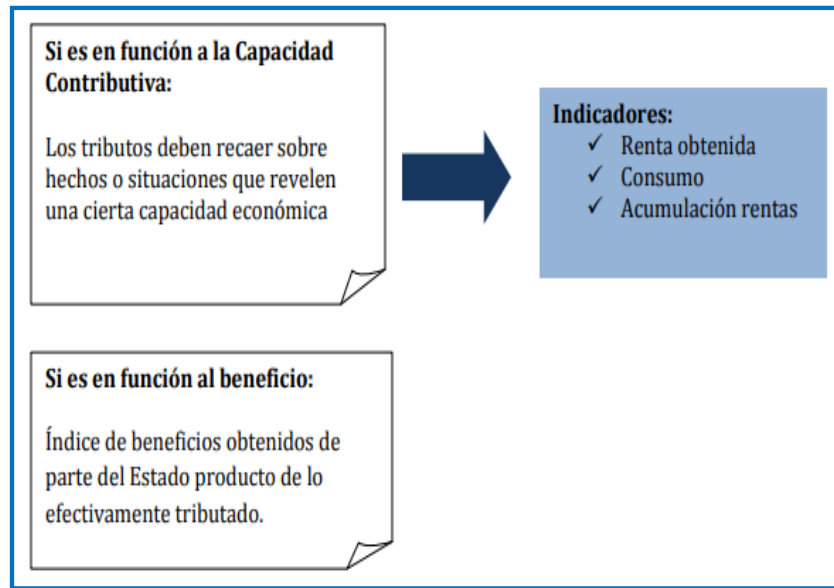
Si es en función a la Capacidad Contributiva:

Los tributos deben recaer sobre hechos o situaciones que revelen una cierta capacidad económica

Indicadores:
✓ Renta obtenida
✓ Consumo
✓ Acumulación rentas

Si es en función al beneficio:

Índice de beneficios obtenidos de parte del Estado producto de lo efectivamente tributado.